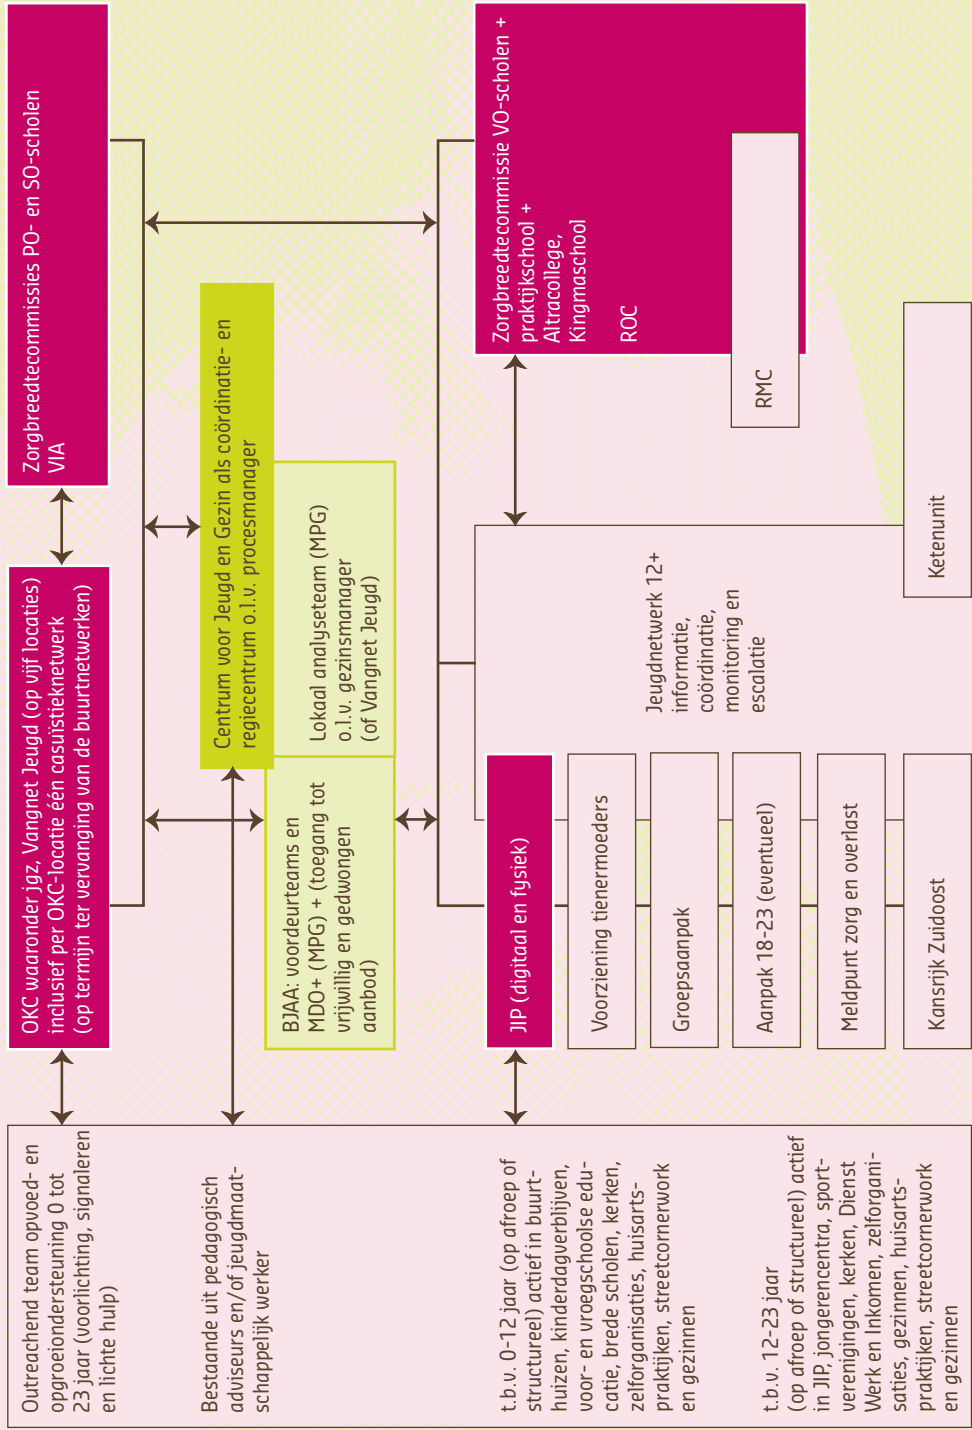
Zorgbreedtecommissies PO- en SO-scholen VIA

Zorgbreedtecommissie VO-scholen + praktijkschool + Altracollege, Kingmaschool

ROC

RMC

Centrum voor Jeugd en Gezin als coördinatie- en regiecentrum o.l.v. procesmanager

Lokaal analyseteam (MPG) o.l.v. gezinsmanager (of Vangnet Jeugd)

OKC waaronder jgz, Vangnet Jeugd (op vijf locaties) inclusief per OKC-locatie één casuïstieknetwerk (op termijn ter vervanging van de buurtnetwerken)

BJAA: voordeurteams en MDO+ (MPG) + (toegang tot vrijwillig en gedwongen aanbod)

Jeugdnetwerk 12+ informatie, coördinatie, monitoring en escalatie

Ketenunit

JIP (digitaal en fysiek)

Voorziening tienermoeders

Groepsaanpak

Aanpak 18-23 (eventueel)

Meldpunt zorg en overlast

Kansrijk Zuidoost

Outreachend team opvoed- en opgroeiondersteuning 0 tot 23 jaar (voorlichting, signaleren en lichte hulp)

Bestaande uit pedagogisch adviseurs en/of jeugdmaatschappelijk werker

t.b.v. 0-12 jaar (op afroep of structureel) actief in buurthuizen, kinderdagverblijven, voor- en vroegschoolse educatie, brede scholen, kerken, zelforganisaties, huisartspraktijken, streetcornerwork en gezinnen

t.b.v. 12-23 jaar (op afroep of structureel) actief in JIP, jongerencentra, sportverenigingen, kerken, Dienst Werk en Inkomen, zelforganisaties, gezinnen, huisartspraktijken, streetcornerwork en gezinnen